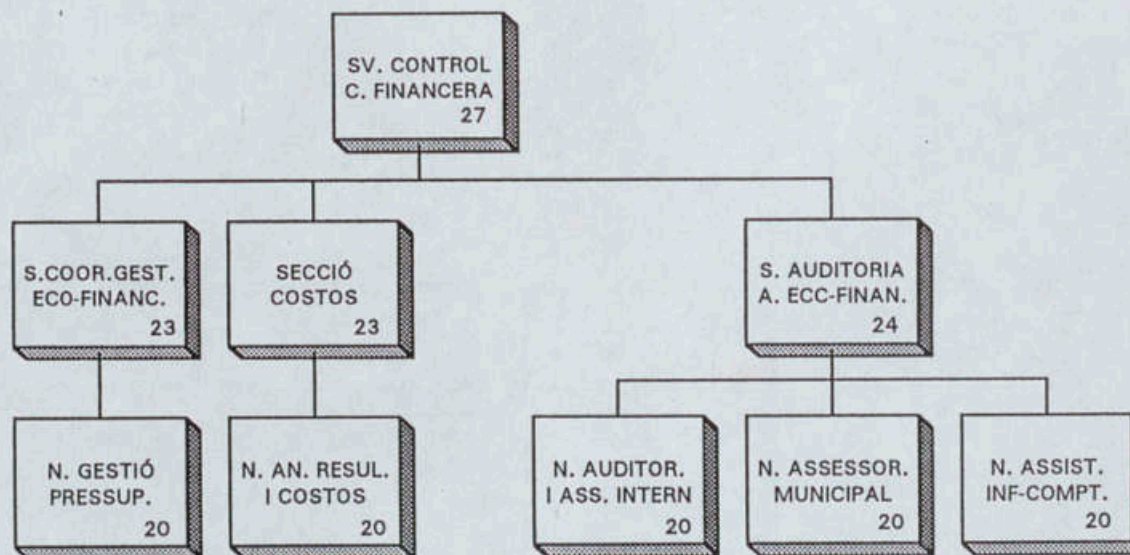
SV. CONTROL
C. FINANCERA
27

S.COOR.GEST.
ECO-FINANC.
23

SECCIÓ
COSTOS
23

S. AUDITORIA
A. ECC-FINAN.
24

N. GESTIÓ
PRESSUP.
20

N. AN. RESUL.
I COSTOS
20

N. AUDITOR.
I ASS. INTERN
20

N. ASSESSOR.
MUNICIPAL
20

N. ASSIST.
INF-COMPT.
20